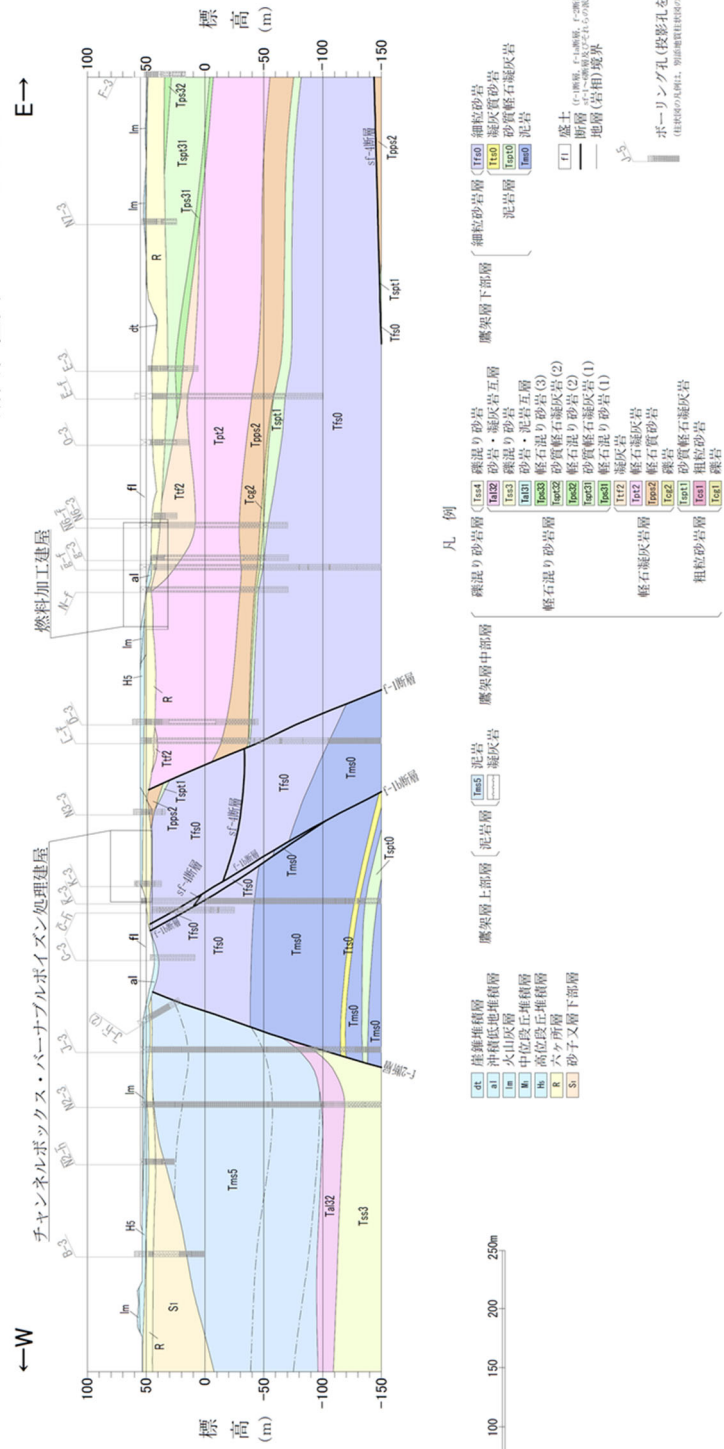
←W

E→

チャンネルボックス・バーナブルポイズン処理建屋

燃料加工建屋

標高(m)

100
50
0
-50
-100
-150

R
Sl
H5
lm
Tms5
Tal32
Tss3
al
fl
Tfs0
Tms0
Tspt0
Tpps2
Tspt1
Ttf2
Tpt2
Tcg2
Tps31
Tspt31
Tps32
dt
f-1断層
f-1b断層
sf-1断層
sf-c断層
sf-j断層
Tss3
Tspt1
Tfs0
Tpps2

凡例

dt 崖錐堆積層
al 沖積低地堆積層
lm 火山灰層
M1 中位段丘堆積層
H5 高位段丘堆積層
R 六ヶ所層
Sl 砂子又層下部層

鷹架層上部層 泥岩層 Tms5 泥岩 凝灰岩

鷹架層中部層
礫混り砂岩層 Tss4 礫混り砂岩
Tal32 砂岩・凝灰岩互層
Tss3 礫混り砂岩
Tal31 砂岩・泥岩互層
軽石混り砂岩層 Tps33 軽石混り砂岩(3)
Tpspt32 砂質軽石凝灰岩(2)
Tps32 軽石混り砂岩(2)
Tspt31 砂質軽石凝灰岩(1)
Tps31 軽石混り砂岩(1)
軽石凝灰岩層 Ttf2 凝灰岩
Tpt2 軽石凝灰岩
Tpps2 軽石質砂岩
Tcg2 礫岩
粗粒砂岩層 Tspt1 砂質軽石凝灰岩
Tcs1 粗粒砂岩
Tcg1 礫岩

鷹架層下部層
細粒砂岩層 Tfs0 細粒砂岩
Ttf0 凝灰質砂岩
Tspt0 砂質軽石凝灰岩
泥岩層 Tms0 泥岩

fl 盛土
断層
地層(岩相)境界

ボーリング孔(投影孔を

100 150 200 250m